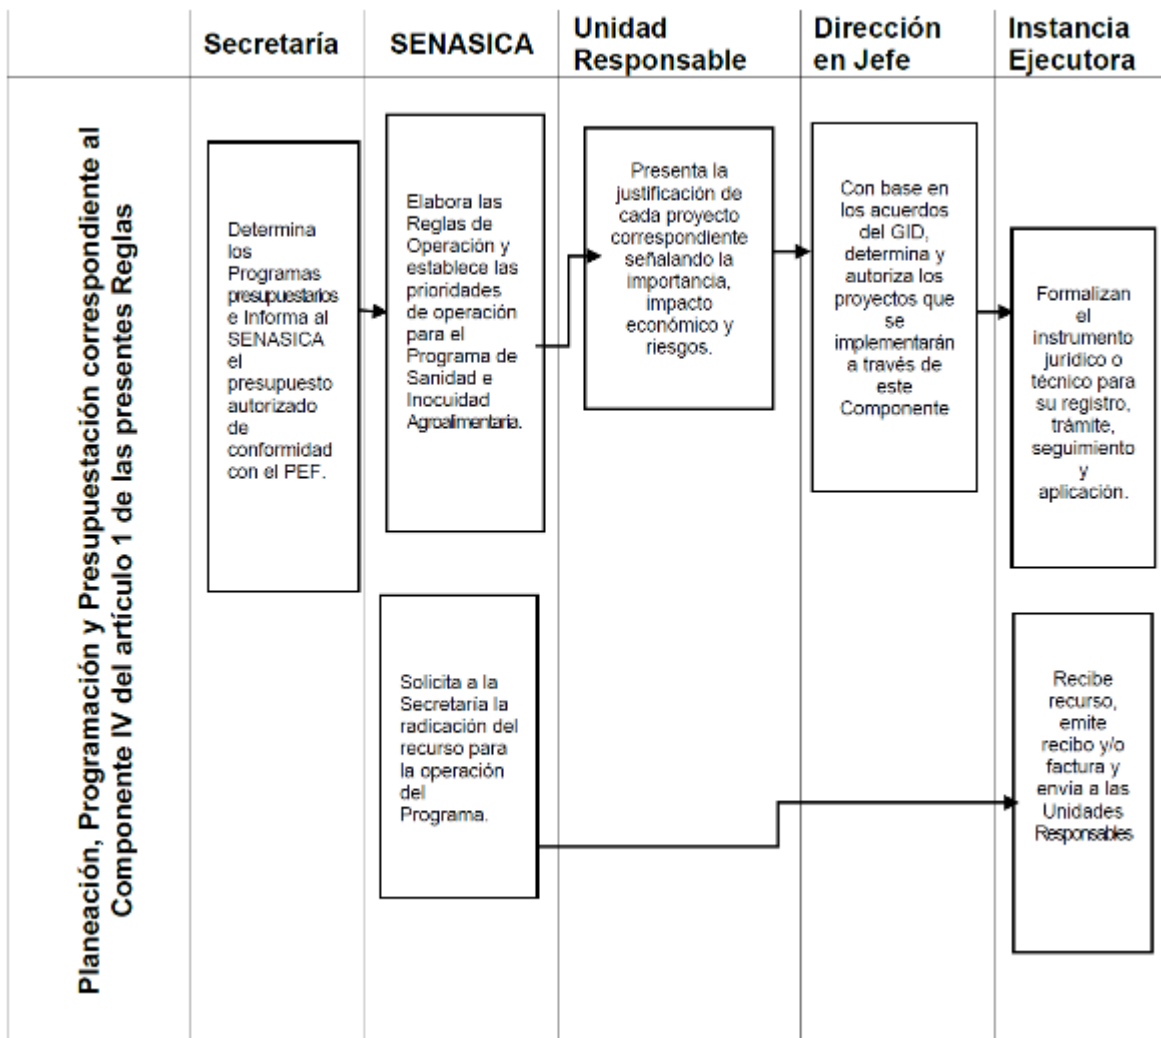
Secretaría

SENASICA

Unidad Responsable

Dirección en Jefe

Instancia Ejecutora

Planeación, Programación y Presupuestación correspondiente al Componente IV del artículo 1 de las presentes Reglas

Determina los Programas presupuestarios e Informa al SENASICA el presupuesto autorizado de conformidad con el PEF.

Elabora las Reglas de Operación y establece las prioridades de operación para el Programa de Sanidad e Inocuidad Agroalimentaria.

Presenta la justificación de cada proyecto correspondiente señalando la importancia, impacto económico y riesgos.

Con base en los acuerdos del GID, determina y autoriza los proyectos que se implementarán a través de este Componente

Formalizan el instrumento jurídico o técnico para su registro, trámite, seguimiento y aplicación.

Solicita a la Secretaria la radicación del recurso para la operación del Programa.

Recibe recurso, emite recibo y/o factura y envia a las Unidades Responsables